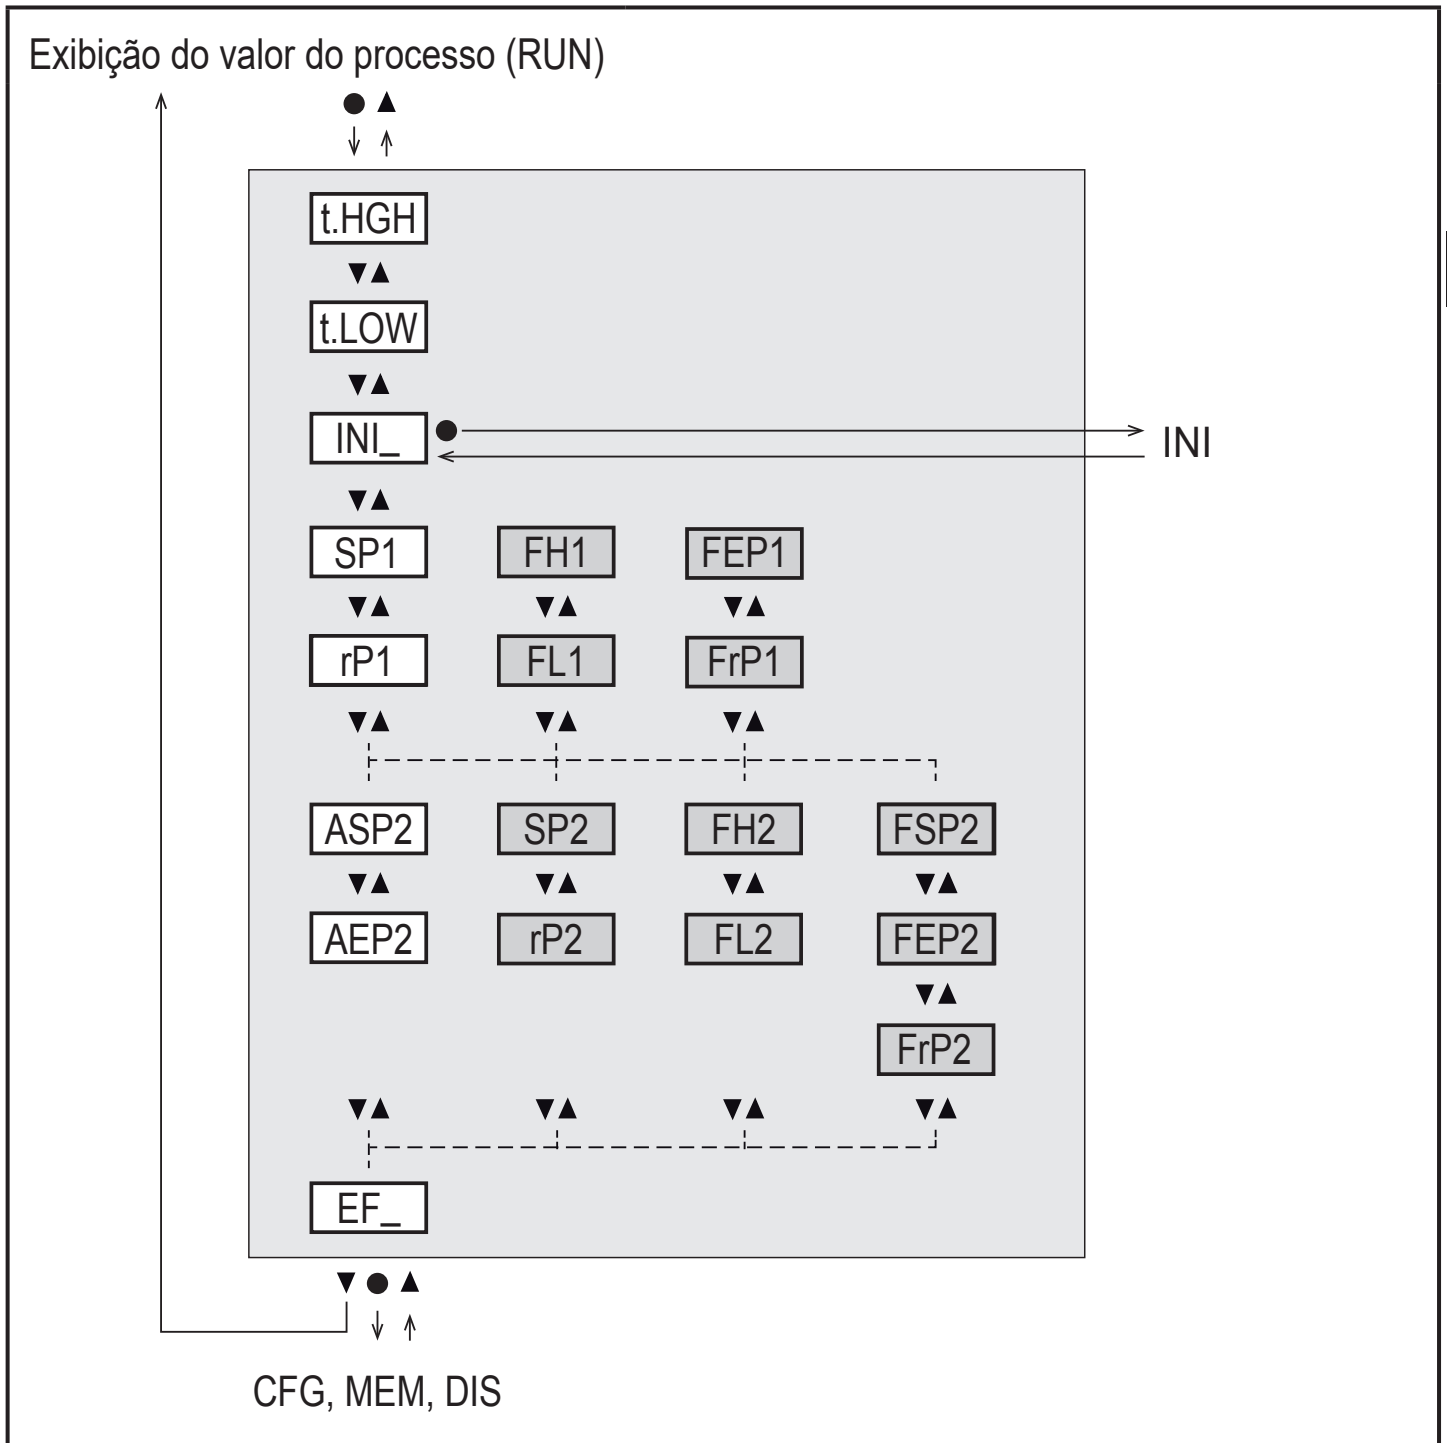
Exibição do valor do processo (RUN)

● ▲

t.HGH

▼▲

t.LOW

▼▲

INI_ ●

INI

▼▲

SP1

FH1

FEP1

▼▲ ▼▲ ▼▲

rP1

FL1

FrP1

▼▲ ▼▲ ▼▲

ASP2

SP2

FH2

FSP2

▼▲ ▼▲ ▼▲ ▼▲

AEP2

rP2

FL2

FEP2

▼▲

FrP2

▼▲ ▼▲ ▼▲ ▼▲

EF_

▼ ● ▲

CFG, MEM, DIS